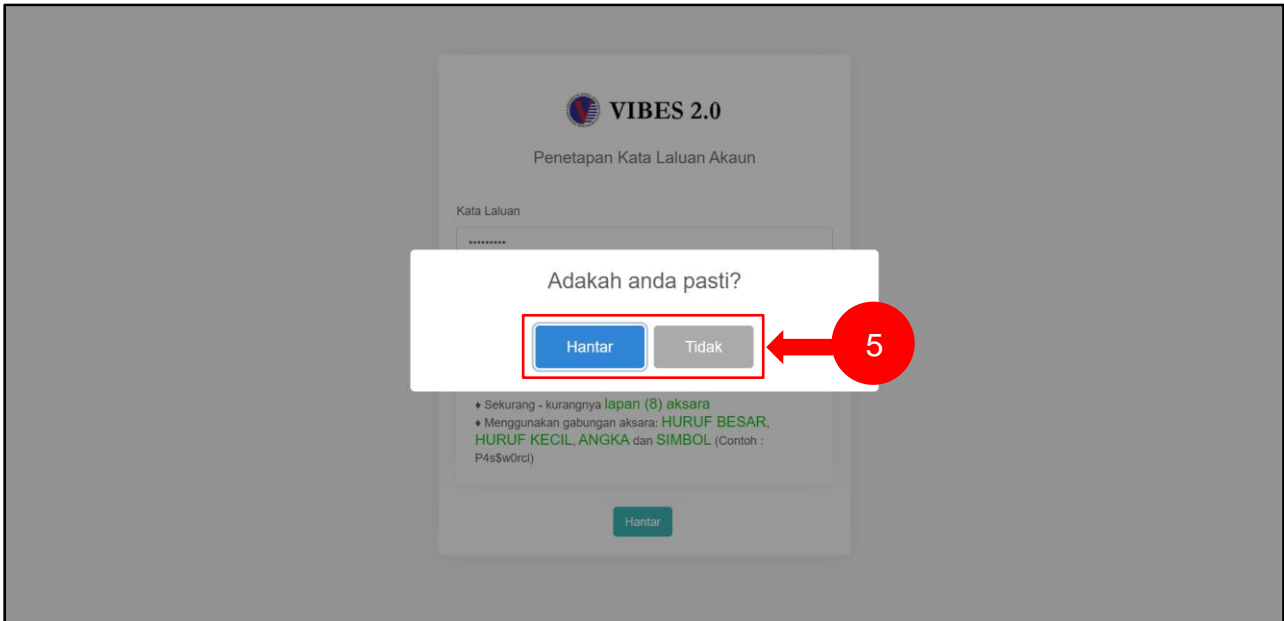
VIBES 2.0

Penetapan Kata Laluan Akaun

Kata Laluan

•••••••••

Adakah anda pasti?

Hantar Tidak

5

♦ Sekurang - kurangnya lapan (8) aksara
♦ Menggunakan gabungan aksara: HURUF BESAR, HURUF KECIL, ANGKA dan SIMBOL (Contoh : P4s$w0rcl)

Hantar